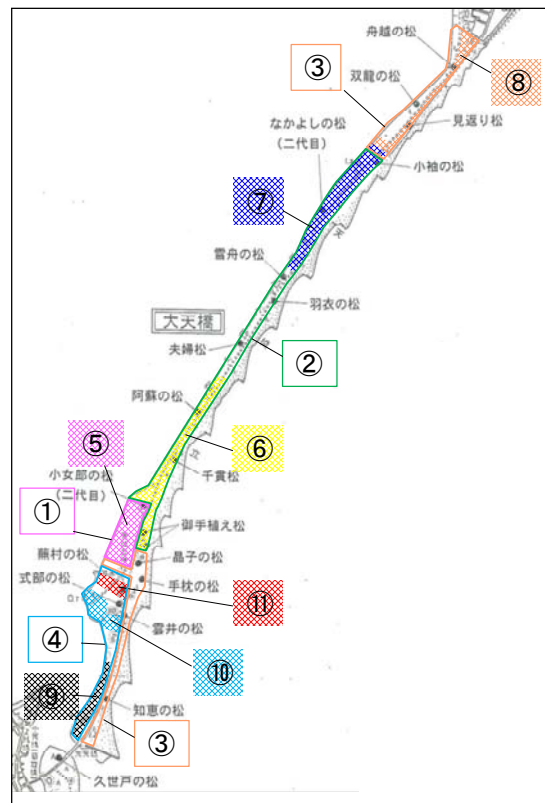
舟越の松
③
⑧
双龍の松
見返り松
なかよしの松
（二代目）
小袖の松
⑦
雪舟の松
羽衣の松
大天橋
夫婦松
②
阿蘇の松
⑤
⑥
千貫松
小女郎の松
（二代目）
①
御手植え松
晶子の松
鵜村の松
式部の松
手枕の松
⑪
④
雲井の松
⑩
⑨
知恵の松
③
久世戸の松